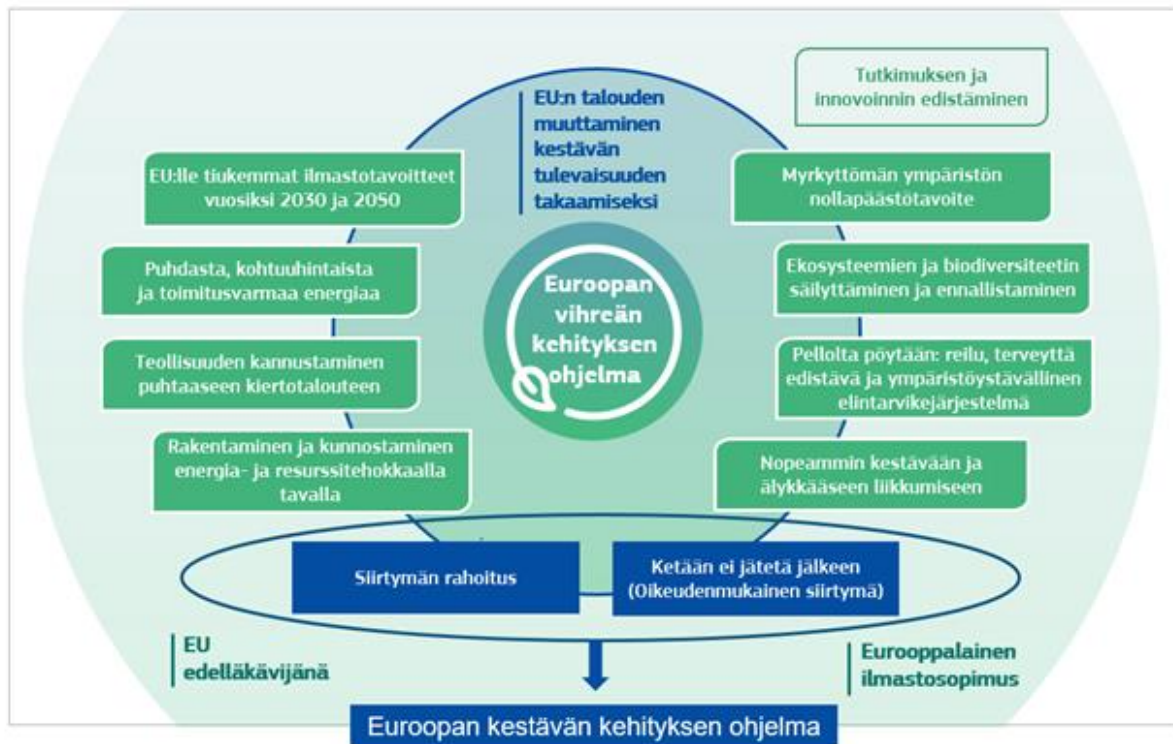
EU:n talouden muuttaminen kestävän tulevaisuuden takaamiseksi

Tutkimuksen ja innovoinnin edistäminen

EU:lle tiukemmat ilmastotavoitteet vuosiksi 2030 ja 2050

Myrkyttömän ympäristön nollapäästötavoite

Puhdasta, kohtuuhintaista ja toimitusvarmaa energiaa

Euroopan vihreän kehityksen ohjelma

Ekosysteemien ja biodiversiteetin säilyttäminen ja ennallistaminen

Teollisuuden kannustaminen puhtaaseen kiertotalouteen

Pellolta pöytään: reilu, terveyttä edistävä ja ympäristöystävällinen elintarvikejärjestelmä

Rakentaminen ja kunnostaminen energia- ja resurssitehokkaalla tavalla

Nopeammin kestävään ja älykkääseen liikkumiseen

Siirtymän rahoitus

Ketään ei jätetä jälkeen (Oikeudenmukainen siirtymä)

EU edelläkävijänä

Eurooppalainen ilmastosopimus

Euroopan kestävän kehityksen ohjelma